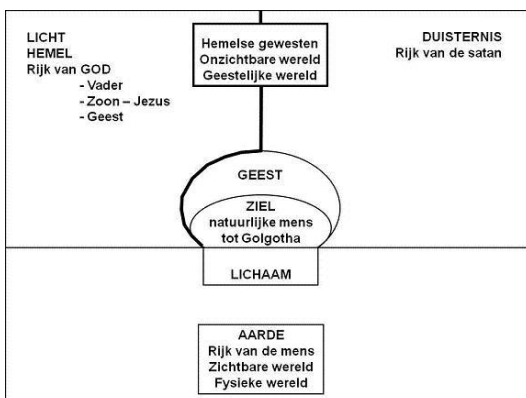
LICHT
HEMEL
Rijk van GOD
- Vader
- Zoon – Jezus
- Geest

Hemelse gewesten
Onzichtbare wereld
Geestelijke wereld

DUISTERNIS
Rijk van de satan

GEEST

ZIEL
natuurlijke mens
tot Golgotha

LICHAAM

AARDE
Rijk van de mens
Zichtbare wereld
Fysieke wereld